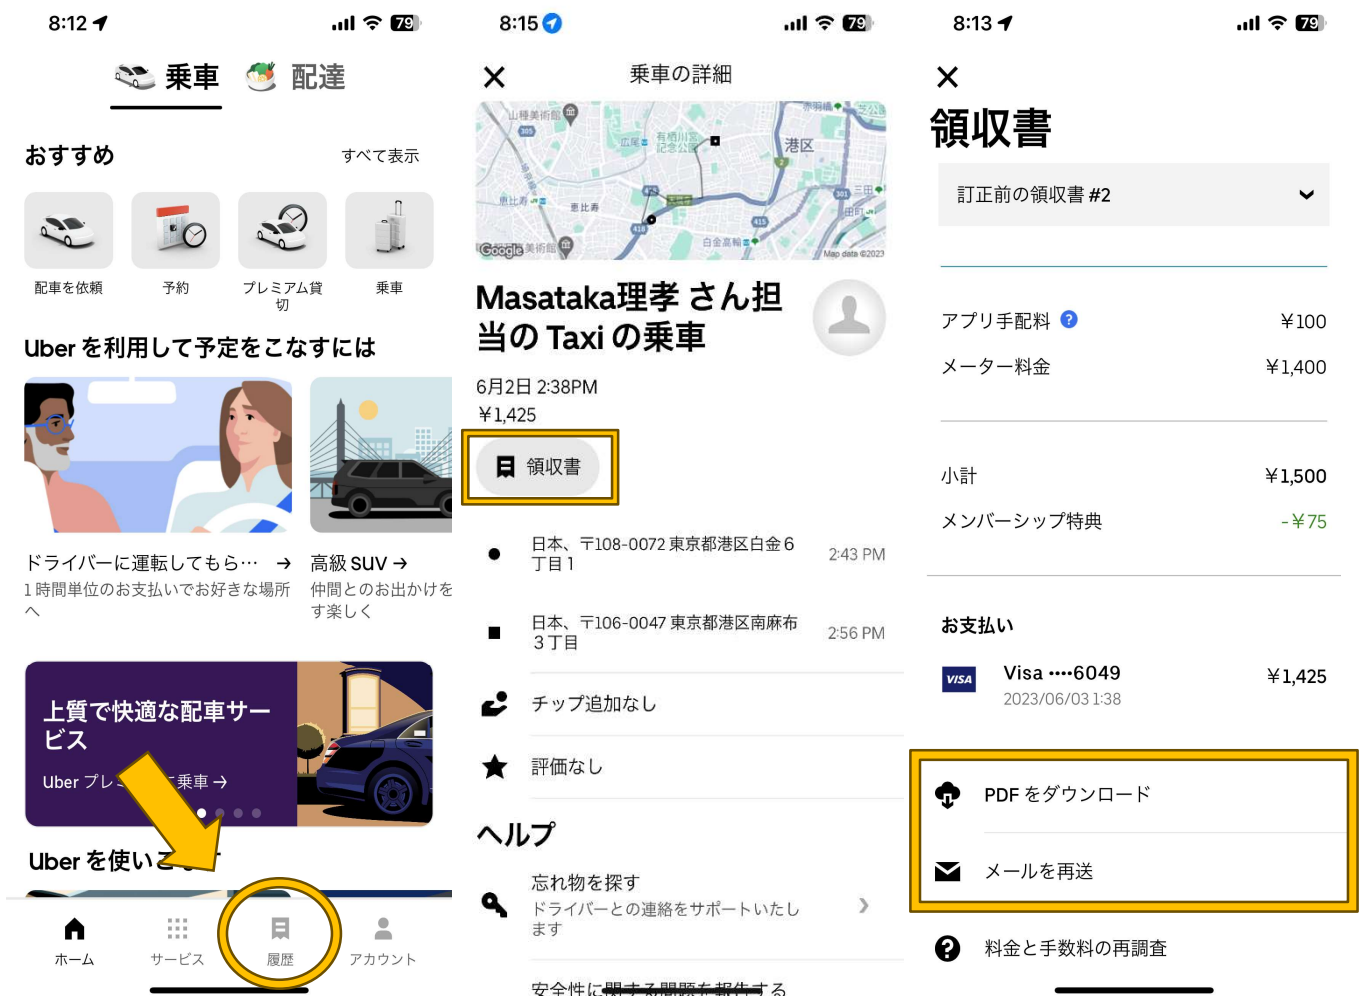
8:12 79

乗車 配達

おすすめ すべて表示

配車を依頼 予約 プレミアム貸切 乗車

Uber を利用して予定をこなすには

ドライバーに運転してもら… →
1 時間単位のお支払いでお好きな場所へ

高級 SUV →
仲間とのお出かけをす楽しく

上質で快適な配車サービス

Uber プレ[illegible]乗車 →

Uber を使い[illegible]

ホーム サービス 履歴 アカウント

8:15 79

乗車の詳細

港区
Google
Map data ©2023

Masataka理孝 さん担当の Taxi の乗車

6月2日 2:38PM
¥1,425

領収書

日本、〒108-0072 東京都港区白金６丁目１ 2:43 PM

日本、〒106-0047 東京都港区南麻布３丁目 2:56 PM

チップ追加なし

評価なし

ヘルプ

忘れ物を探す
ドライバーとの連絡をサポートいたします

安全性に関する問題を報告する

8:13 79

領収書

訂正前の領収書 #2

アプリ手配料 ¥100
メーター料金 ¥1,400

小計 ¥1,500
メンバーシップ特典 - ¥75

お支払い
VISA Visa ••••6049 ¥1,425
2023/06/03 1:38

PDF をダウンロード

メールを再送

料金と手数料の再調査